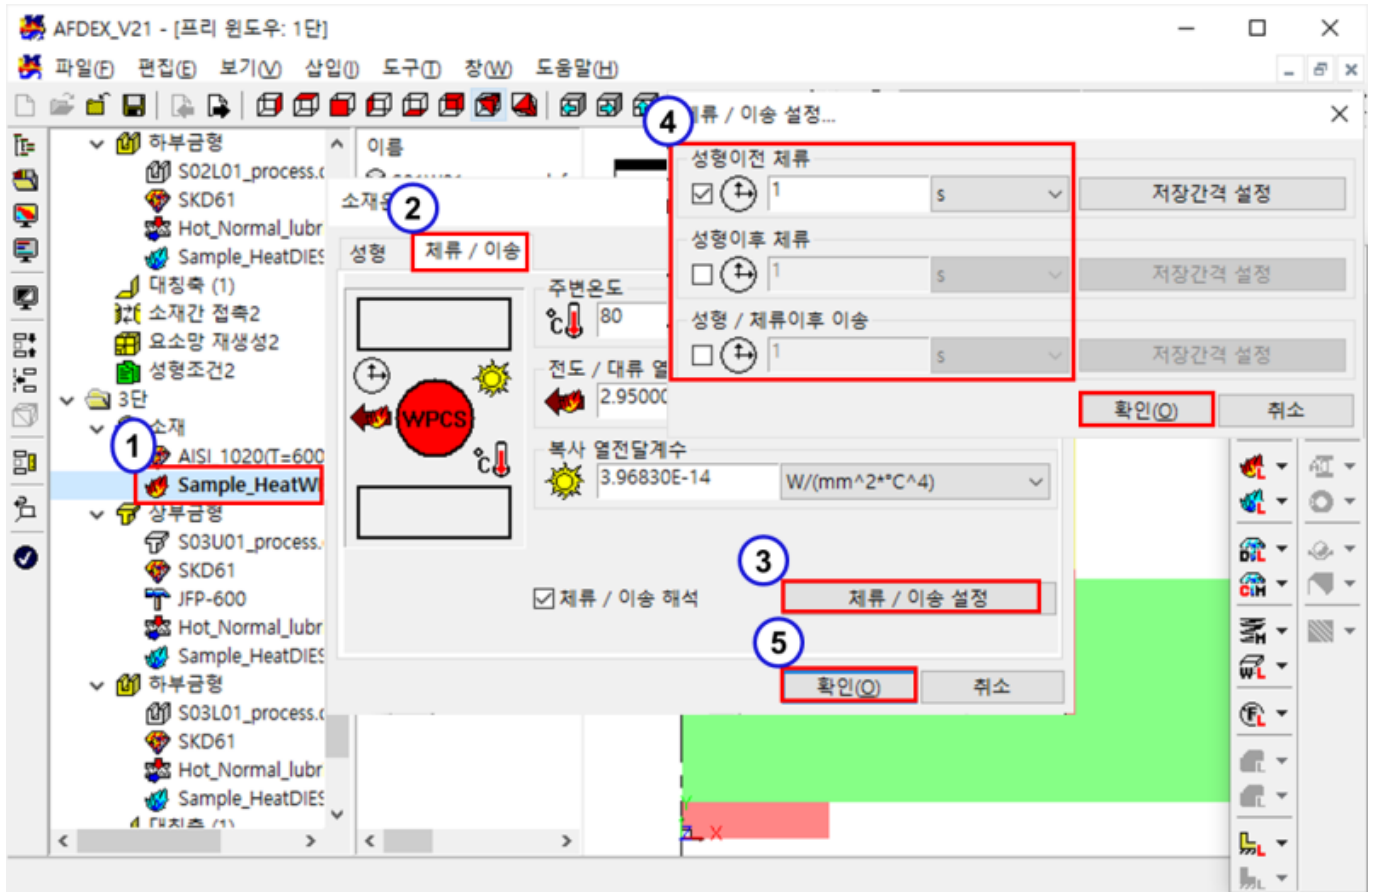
AFDEX_V21 - [프리 윈도우: 1단]

파일(F) 편집(E) 보기(V) 삽입(I) 도구(T) 창(W) 도움말(H)

하부금형
S02L01_process.
SKD61
Hot_Normal_lubr
Sample_HeatDIES
대칭축 (1)
소재간 접촉2
요소망 재생성2
성형조건2
3단
소재
AISI_1020(T=600
Sample_HeatW
상부금형
S03U01_process.
SKD61
JFP-600
Hot_Normal_lubr
Sample_HeatDIES
하부금형
S03L01_process.
SKD61
Hot_Normal_lubr
Sample_HeatDIES
대칭축 (1)

이름

소재
성형 체류 / 이송
주변온도
80
전도 / 대류 열
2.95000
복사 열전달계수
3.96830E-14
W/(mm^2*°C^4)
WPCS
체류 / 이송 해석
체류 / 이송 설정
확인(O) 취소

체류 / 이송 설정...
성형이전 체류
1
s
저장간격 설정
성형이후 체류
1
s
저장간격 설정
성형 / 체류이후 이송
1
s
저장간격 설정
확인(O) 취소

1
2
3
4
5